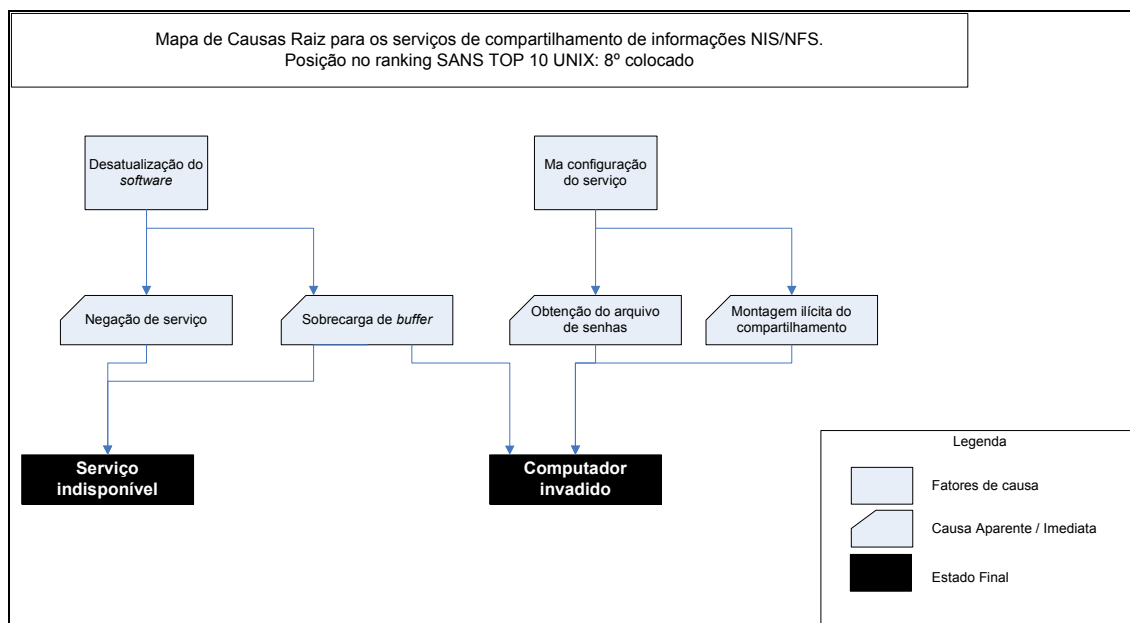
Mapa de Causas Raiz para os serviços de compartilhamento de informações NIS/NFS.
Posição no ranking SANS TOP 10 UNIX: 8º colocado

Desatualização do *software*

Ma configuração do serviço

Negação de serviço

Sobrecarga de *buffer*

Obtenção do arquivo de senhas

Montagem ilícita do compartilhamento

Serviço indisponível

Computador invadido

Legenda

Fatores de causa

Causa Aparente / Imediata

Estado Final